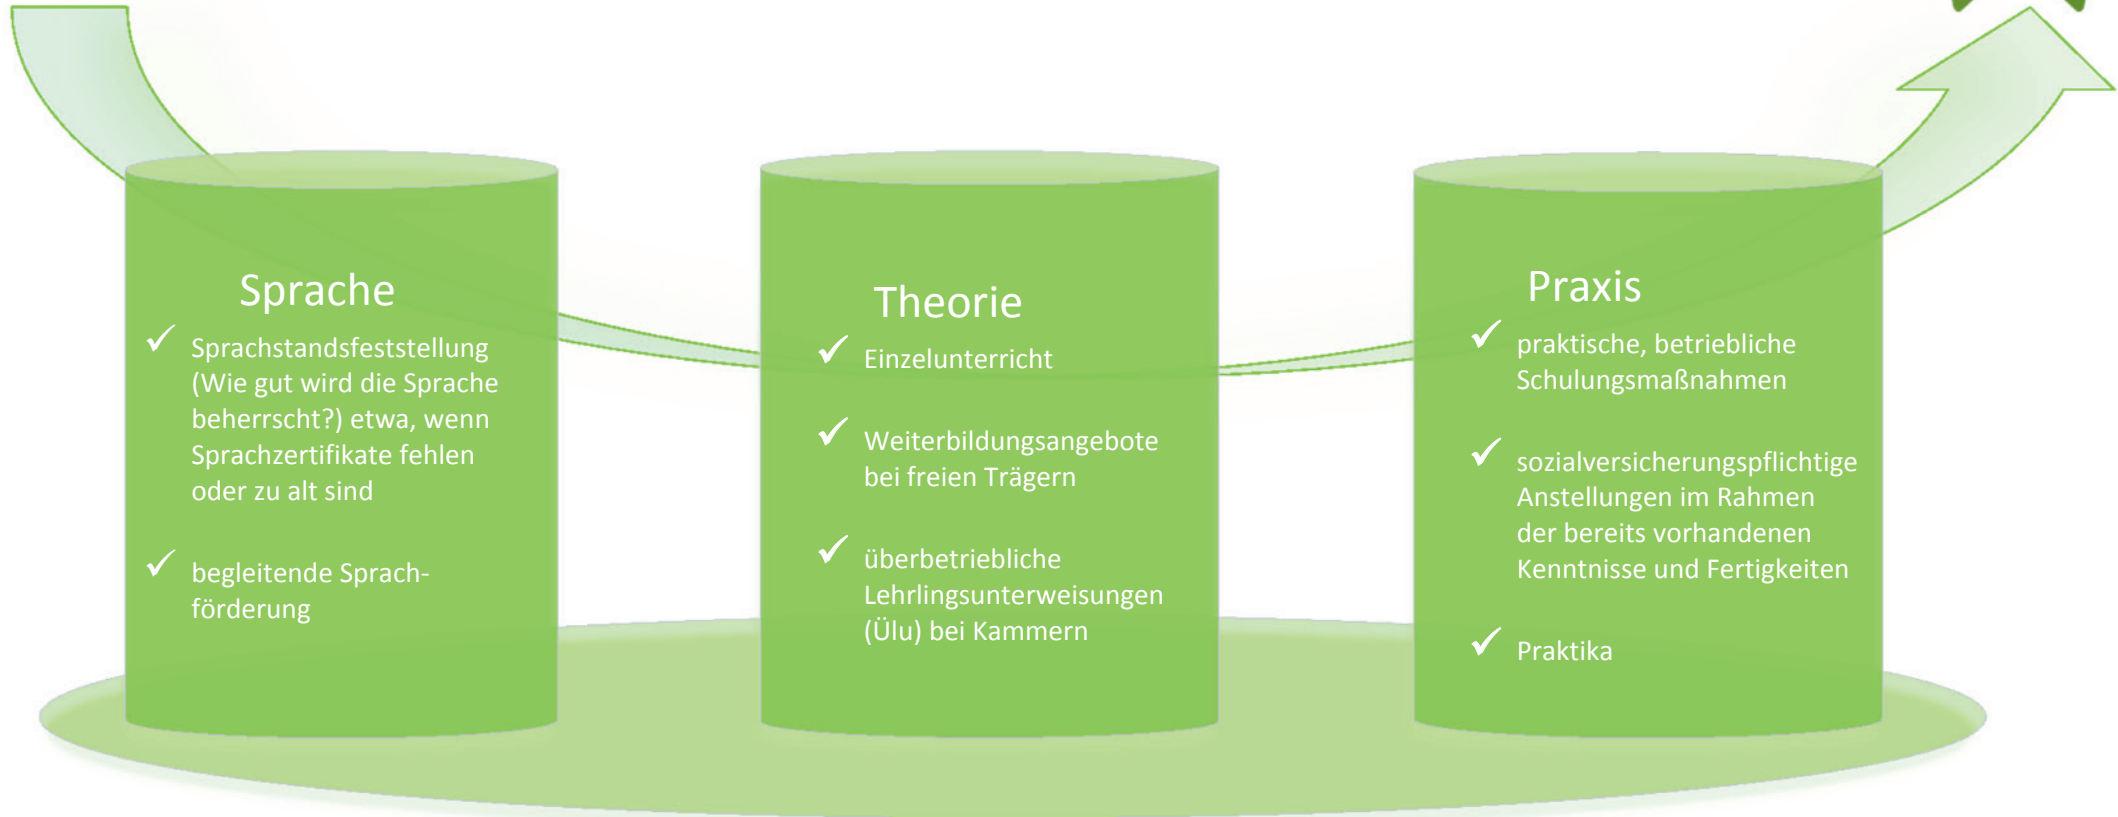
Sprache

✓ Sprachstandsfeststellung (Wie gut wird die Sprache beherrscht?) etwa, wenn Sprachzertifikate fehlen oder zu alt sind

✓ begleitende Sprachförderung

Theorie

✓ Einzelunterricht

✓ Weiterbildungsangebote bei freien Trägern

✓ überbetriebliche Lehrlingsunterweisungen (Ülu) bei Kammern

Praxis

✓ praktische, betriebliche Schulungsmaßnahmen

✓ sozialversicherungspflichtige Anstellungen im Rahmen der bereits vorhandenen Kenntnisse und Fertigkeiten

✓ Praktika